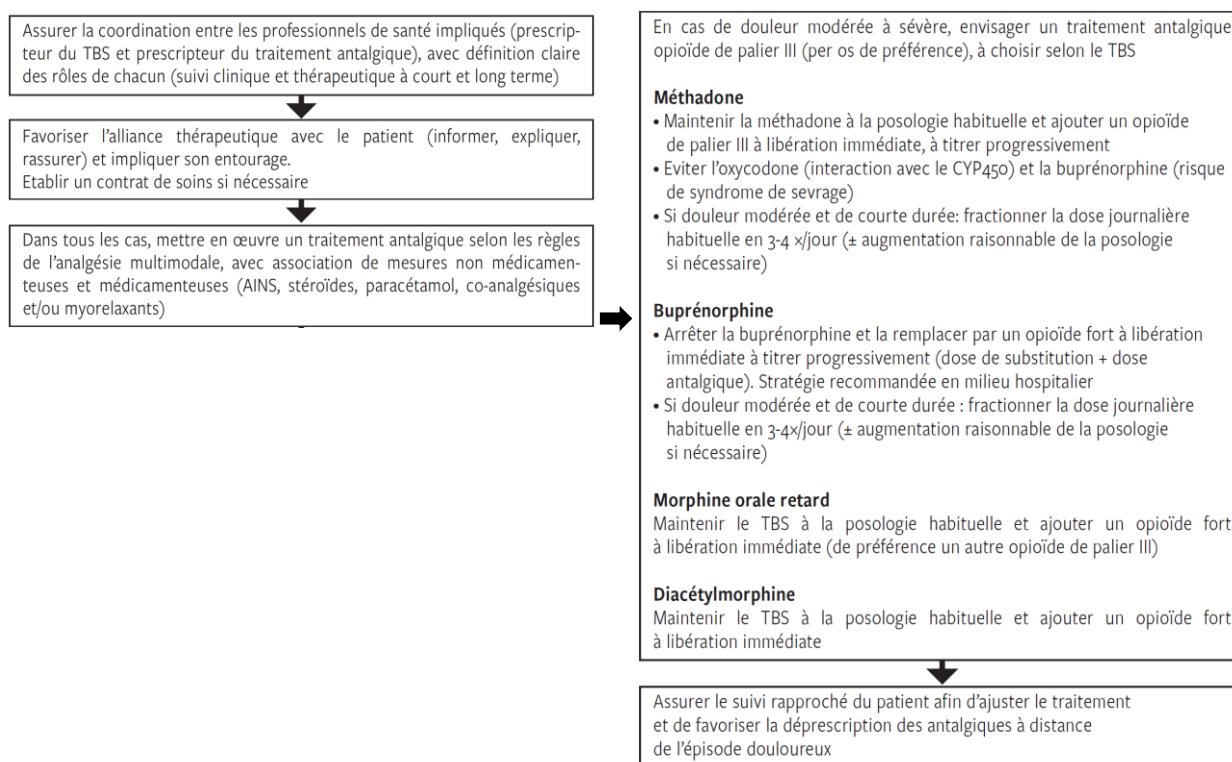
Assurer la coordination entre les professionnels de santé impliqués (prescripteur du TBS et prescripteur du traitement antalgique), avec définition claire des rôles de chacun (suivi clinique et thérapeutique à court et long terme)

Favoriser l'alliance thérapeutique avec le patient (informer, expliquer, rassurer) et impliquer son entourage.
Etablir un contrat de soins si nécessaire

Dans tous les cas, mettre en œuvre un traitement antalgique selon les règles de l'analgésie multimodale, avec association de mesures non médicamenteuses et médicamenteuses (AINS, stéroïdes, paracétamol, co-analgésiques et/ou myorelaxants)

En cas de douleur modérée à sévère, envisager un traitement antalgique opioïde de palier III (per os de préférence), à choisir selon le TBS

Méthadone
• Maintenir la méthadone à la posologie habituelle et ajouter un opioïde de palier III à libération immédiate, à titrer progressivement
• Eviter l'oxycodone (interaction avec le CYP450) et la buprénorphine (risque de syndrome de sevrage)
• Si douleur modérée et de courte durée: fractionner la dose journalière habituelle en 3-4 ×/jour (± augmentation raisonnable de la posologie si nécessaire)

Buprénorphine
• Arrêter la buprénorphine et la remplacer par un opioïde fort à libération immédiate à titrer progressivement (dose de substitution + dose antalgique). Stratégie recommandée en milieu hospitalier
• Si douleur modérée et de courte durée : fractionner la dose journalière habituelle en 3-4×/jour (± augmentation raisonnable de la posologie si nécessaire)

Morphine orale retard
Maintenir le TBS à la posologie habituelle et ajouter un opioïde fort à libération immédiate (de préférence un autre opioïde de palier III)

Diacétylmorphine
Maintenir le TBS à la posologie habituelle et ajouter un opioïde fort à libération immédiate

Assurer le suivi rapproché du patient afin d'ajuster le traitement et de favoriser la déprescription des antalgiques à distance de l'épisode douloureux